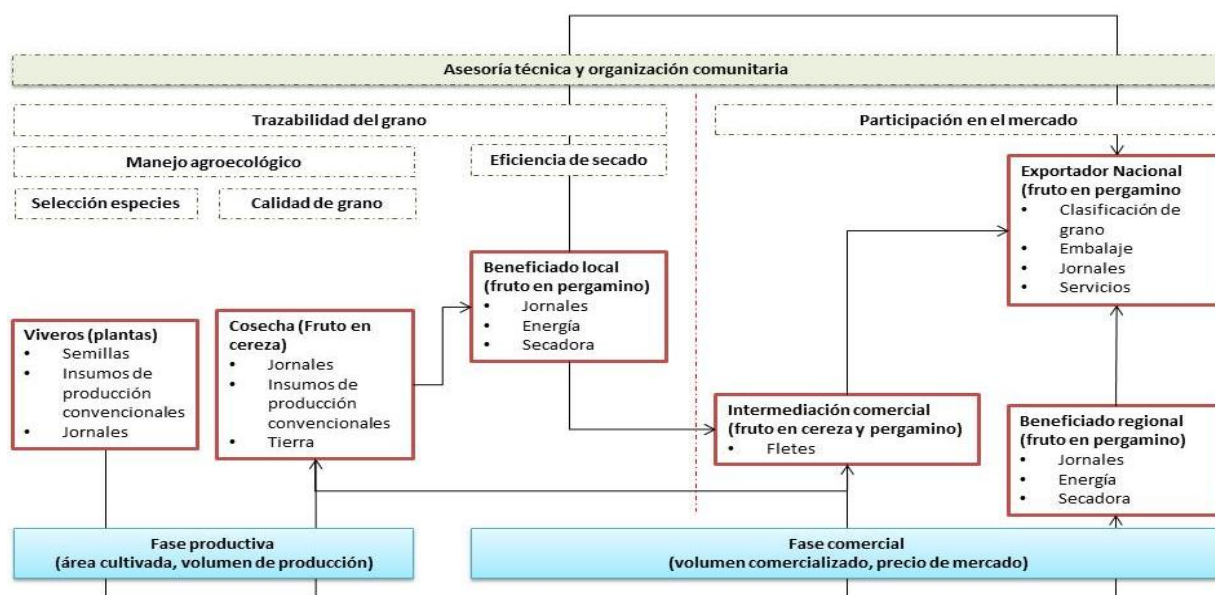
Asesoría técnica y organización comunitaria

Trazabilidad del grano

Participación en el mercado

Manejo agroecológico

Eficiencia de secado

Selección especies

Calidad de grano

Exportador Nacional (fruto en pergamino
- Clasificación de grano
- Embalaje
- Jornales
- Servicios

Beneficiado local (fruto en pergamino)
- Jornales
- Energía
- Secadora

Viveros (plantas)
- Semillas
- Insumos de producción convencionales
- Jornales

Cosecha (Fruto en cereza)
- Jornales
- Insumos de producción convencionales
- Tierra

Intermediación comercial (fruto en cereza y pergamino)
- Fletes

Beneficiado regional (fruto en pergamino)
- Jornales
- Energía
- Secadora

Fase productiva (área cultivada, volumen de producción)

Fase comercial (volumen comercializado, precio de mercado)